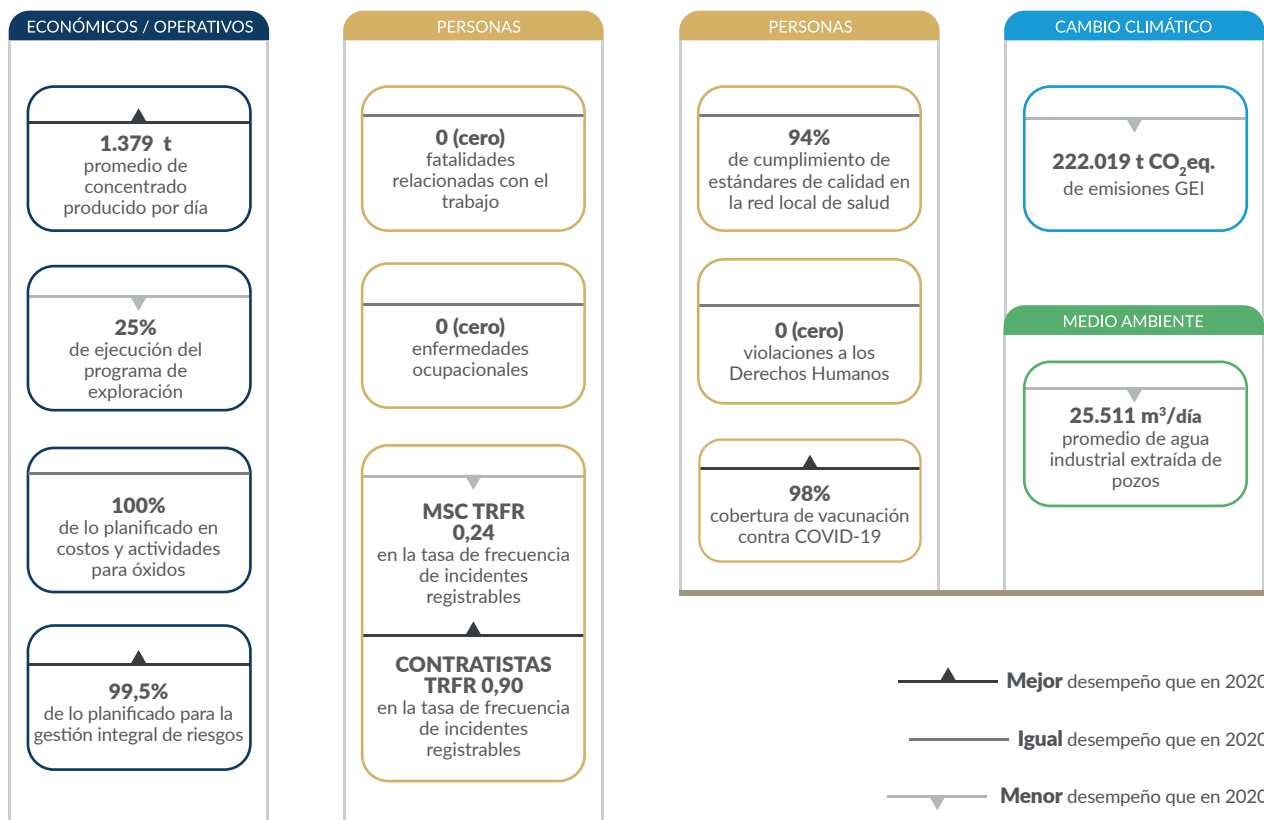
ECONÓMICOS / OPERATIVOS

1.379 t
promedio de concentrado producido por día

25%
de ejecución del programa de exploración

100%
de lo planificado en costos y actividades para óxidos

99,5%
de lo planificado para la gestión integral de riesgos

PERSONAS

0 (cero)
fatalidades relacionadas con el trabajo

0 (cero)
enfermedades ocupacionales

MSC TRFR
0,24
en la tasa de frecuencia de incidentes registrables

CONTRATISTAS
TRFR 0,90
en la tasa de frecuencia de incidentes registrables

PERSONAS

94%
de cumplimiento de estándares de calidad en la red local de salud

0 (cero)
violaciones a los Derechos Humanos

98%
cobertura de vacunación contra COVID-19

CAMBIO CLIMÁTICO

222.019 t $CO_2$eq.
de emisiones GEI

MEDIO AMBIENTE

25.511 $m^3$/día
promedio de agua industrial extraída de pozos

Mejor desempeño que en 2020

Igual desempeño que en 2020

Menor desempeño que en 2020